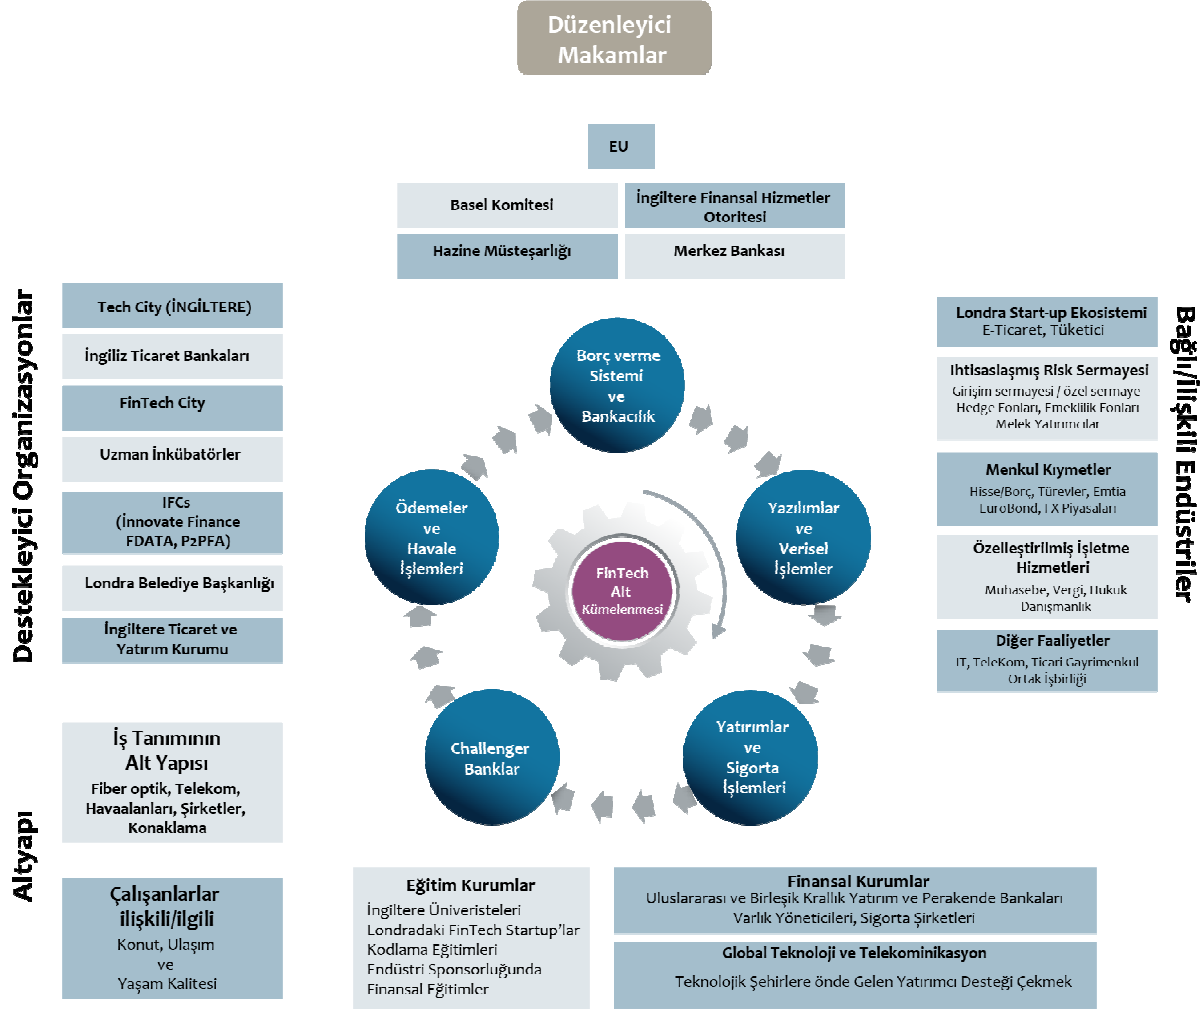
Düzenleyici Makamlar

EU

Basel Komitesi

İngiltere Finansal Hizmetler Otoritesi

Hazine Müsteşarlığı

Merkez Bankası

Destekleyici Organizasyonlar

Tech City (İNGİLTERE)

İngiliz Ticaret Bankaları

FinTech City

Uzman İnkübatörler

IFCs (İnnovate Finance FDATA, P2PFA)

Londra Belediye Başkanlığı

İngiltere Ticaret ve Yatırım Kurumu

Borç verme Sistemi ve Bankacılık

Yazılımlar ve Verisel İşlemler

Yatırımlar ve Sigorta İşlemleri

Challenger Banklar

Ödemeler ve Havale İşlemleri

FinTech Alt Kümelenmesi

Bağlı/İlişkili Endüstriler

Londra Start-up Ekosistemi
E-Ticaret, Tüketici

İhtisaslaşmış Risk Sermayesi
Girişim sermayesi / özel sermaye Hedge Fonları, Emeklilik Fonları Melek Yatırımcılar

Menkul Kıymetler
Hisse/Borç, Türevler, Emtia EuroBond, FX Piyasaları

Özelleştirilmiş İşletme Hizmetleri
Muhasebe, Vergi, Hukuk Danışmanlık

Diğer Faaliyetler
IT, TeleKom, Ticari Gayrimenkul Ortak İşbirliği

Altyapı

İş Tanımının Alt Yapısı
Fiber optik, Telekom, Havaalanları, Şirketler, Konaklama

Çalışanlarlar ilişkili/ilgili
Konut, Ulaşım ve Yaşam Kalitesi

Eğitim Kurumlar
İngiltere Üniversiteleri
Londradaki FinTech Startup'lar
Kodlama Eğitimleri
Endüstri Sponsorluğunda
Finansal Eğitimler

Finansal Kurumlar
Uluslararası ve Birleşik Krallık Yatırım ve Perakende Bankaları
Varlık Yöneticileri, Sigorta Şirketleri

Global Teknoloji ve Telekominikasyon
Teknolojik Şehirlere önde Gelen Yatırımcı Desteği Çekmek